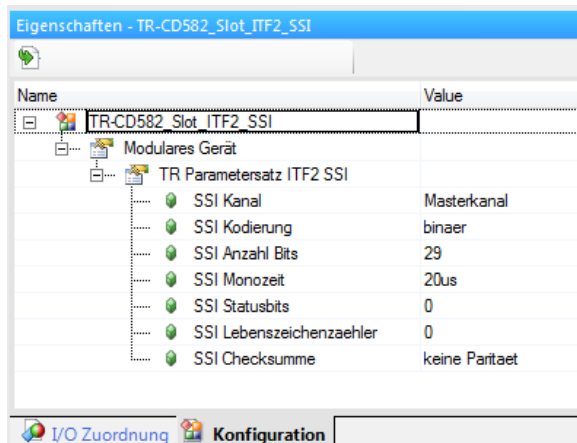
Eigenschaften - TR-CD582_Slot_ITF2_SSI

| Name | Value |
|---|---|
| TR-CD582_Slot_ITF2_SSI | |
| Modulares Gerät | |
| TR Parametersatz ITF2 SSI | |
| SSI Kanal | Masterkanal |
| SSI Kodierung | binaer |
| SSI Anzahl Bits | 29 |
| SSI Monozeit | 20us |
| SSI Statusbits | 0 |
| SSI Lebenszeichenzaehler | 0 |
| SSI Checksumme | keine Paritaet |

I/O Zuordnung | Konfiguration